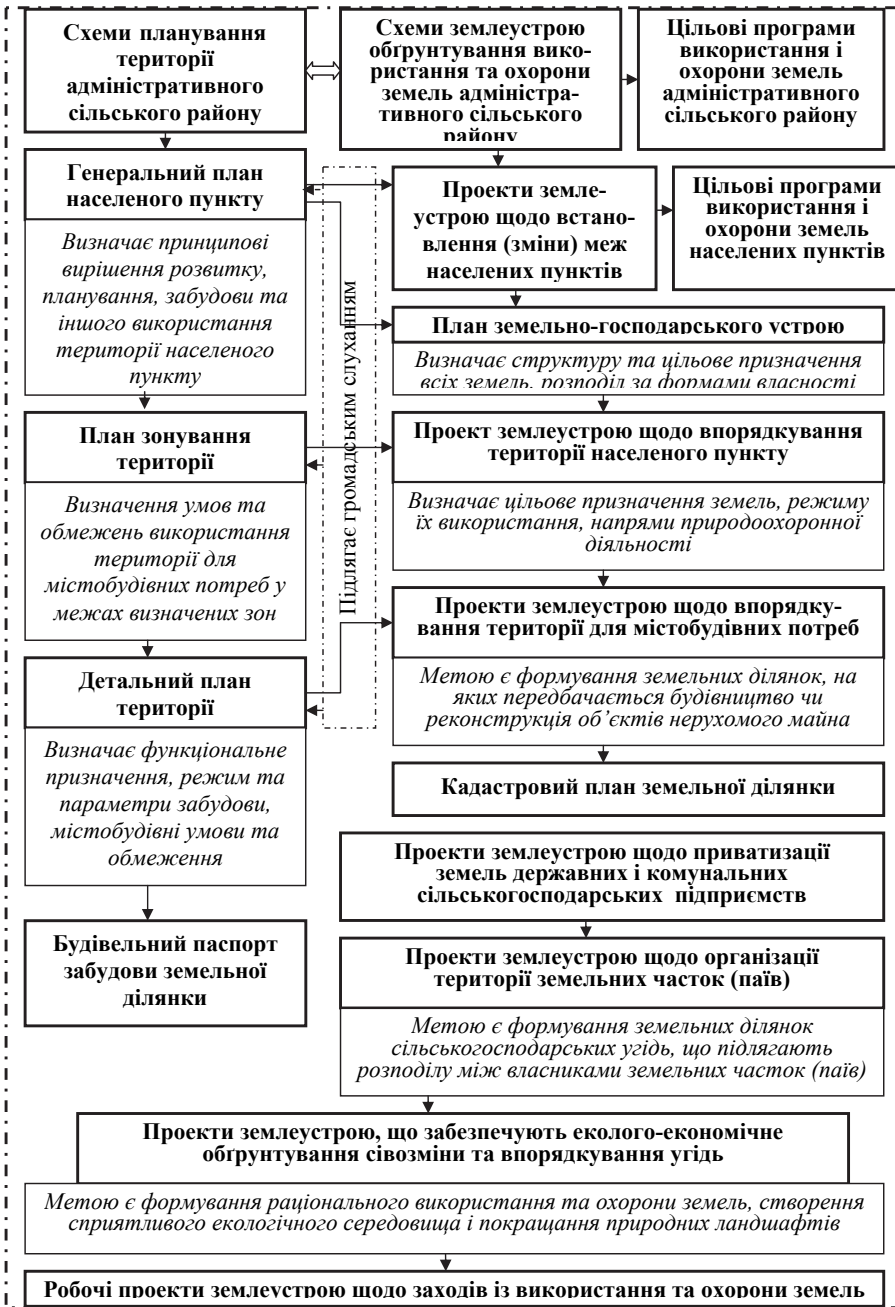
Схеми планування території адміністративного сільського району

Схеми землеустрою обґрунтування використання та охорони земель адміністративного сільського району

Цільові програми використання і охорони земель адміністративного сільського району

Генеральний план населеного пункту

Визначає принципові вирішення розвитку, планування, забудови та іншого використання території населеного пункту

Проекти землеустрою щодо встановлення (зміни) меж населених пунктів

Цільові програми використання і охорони земель населених пунктів

Підлягає громадським слуханням

План земельно-господарського устрою

Визначає структуру та цільове призначення всіх земель, розподіл за формами власності

План зонування території

Проект землеустрою щодо впорядкування території населеного пункту

Визначає цільове призначення земель, режиму їх використання, напрями природоохоронної діяльності

Визначення умов та обмежень використання території для містобудівних потреб у межах визначених зон

Проекти землеустрою щодо впорядкування території для містобудівних потреб

Метою є формування земельних ділянок, на яких передбачається будівництво чи реконструкція об'єктів нерухомого майна

Детальний план території

Визначає функціональне призначення, режим та параметри забудови, містобудівні умови та обмеження

Кадастровий план земельної ділянки

Проекти землеустрою щодо приватизації земель державних і комунальних сільськогосподарських підприємств

Будівельний паспорт забудови земельної ділянки

Проекти землеустрою щодо організації території земельних часток (паїв)

Метою є формування земельних ділянок сільськогосподарських угідь, що підлягають розподілу між власниками земельних часток (паїв)

Проекти землеустрою, що забезпечують еколого-економічне обґрунтування сівозміни та впорядкування угідь

Метою є формування раціонального використання та охорони земель, створення сприятливого екологічного середовища і покращання природних ландшафтів

Робочі проекти землеустрою щодо заходів із використання та охорони земель